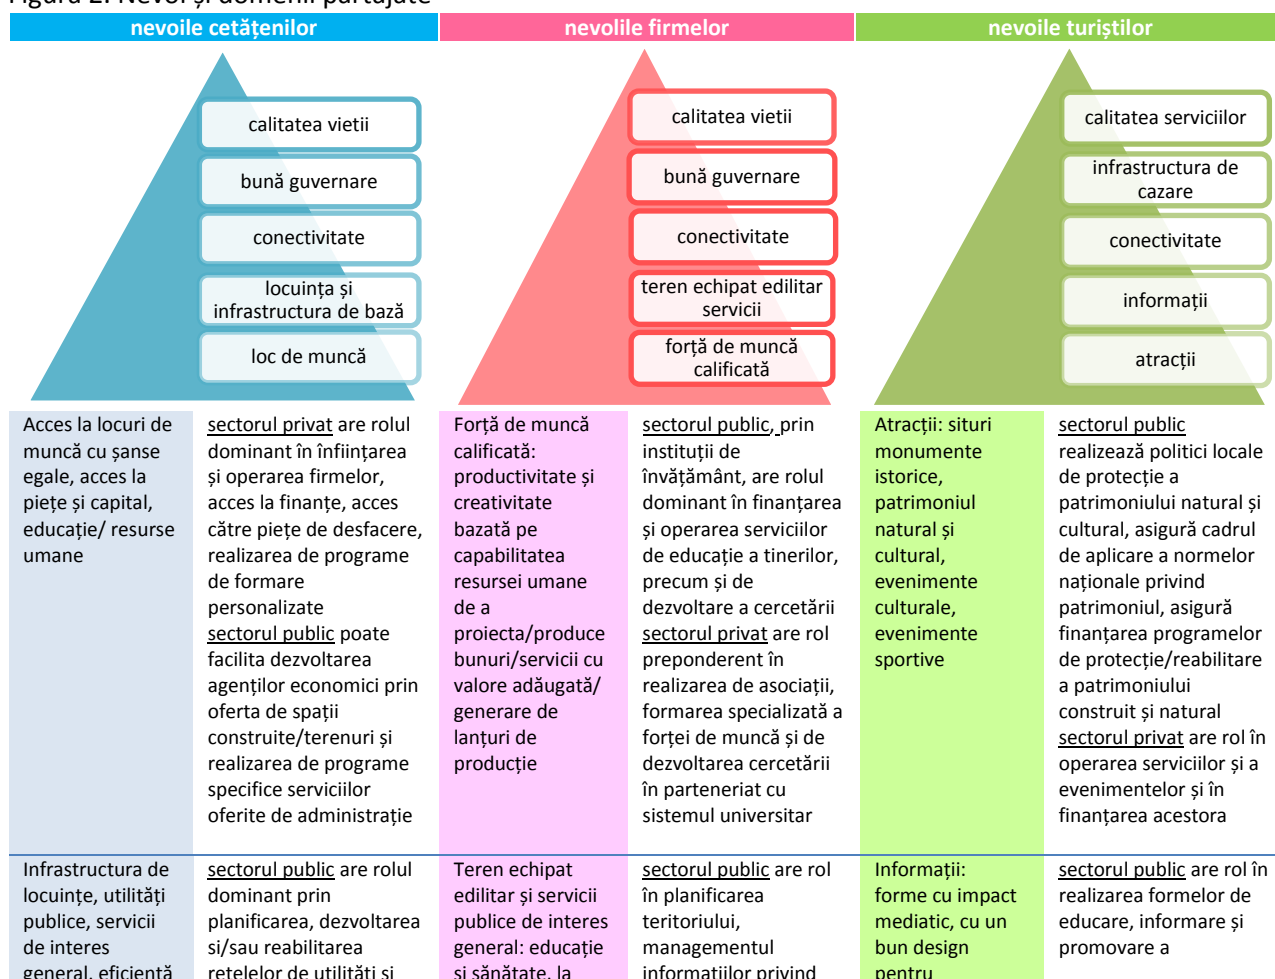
Figura 2. Nevoi și domenii partajate

| nevoile cetățenilor | | nevoile firmelor | | nevoile turiștilor | |
|---|---|---|---|---|---|
| calitatea vieții<br>bună guvernare<br>conectivitate<br>locuința și infrastructura de bază<br>loc de muncă | | calitatea vieții<br>bună guvernare<br>conectivitate<br>teren echipat edilitar servicii<br>forță de muncă calificată | | calitatea serviciilor<br>infrastructura de cazare<br>conectivitate<br>informații<br>atracții | |
| Acces la locuri de muncă cu șanse egale, acces la piețe și capital, educație/ resurse umane | sectorul privat are rolul dominant în înființarea și operarea firmelor, acces la finanțe, acces către piețe de desfacere, realizarea de programe de formare personalizate sectorul public poate facilita dezvoltarea agenților economici prin oferta de spații construite/terenuri și realizarea de programe specifice serviciilor oferite de administrație | Forță de muncă calificată: productivitate și creativitate bazată pe capabilitatea resursei umane de a proiecta/produce bunuri/servicii cu valoare adăugată/ generare de lanțuri de producție | sectorul public, prin instituții de învățământ, are rolul dominant în finanțarea și operarea serviciilor de educație a tinerilor, precum și de dezvoltare a cercetării sectorul privat are rol preponderent în realizarea de asociații, formarea specializată a forței de muncă și de dezvoltarea cercetării în parteneriat cu sistemul universitar | Atracții: situri monumente istorice, patrimoniu natural și cultural, evenimente culturale, evenimente sportive | sectorul public realizează politici locale de protecție a patrimoniului natural și cultural, asigură cadrul de aplicare a normelor naționale privind patrimoniul, asigură finanțarea programelor de protecție/reabilitare a patrimoniului construit și natural sectorul privat are rol în operarea serviciilor și a evenimentelor și în finanțarea acestora |
| Infrastructura de locuințe, utilități publice, servicii de interes general, eficientă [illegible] | sectorul public are rolul dominant prin planificarea, dezvoltarea si/sau reabilitarea rețelelor de utilități și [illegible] | Teren echipat edilitar și servicii publice de interes general: educație și sănătate, la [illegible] | sectorul public are rol în planificarea teritoriului, managementul informațiilor privind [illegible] | Informații: forme cu impact mediatic, cu un bun design pentru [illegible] | sectorul public are rol în realizarea formelor de educare, informare și promovare a |